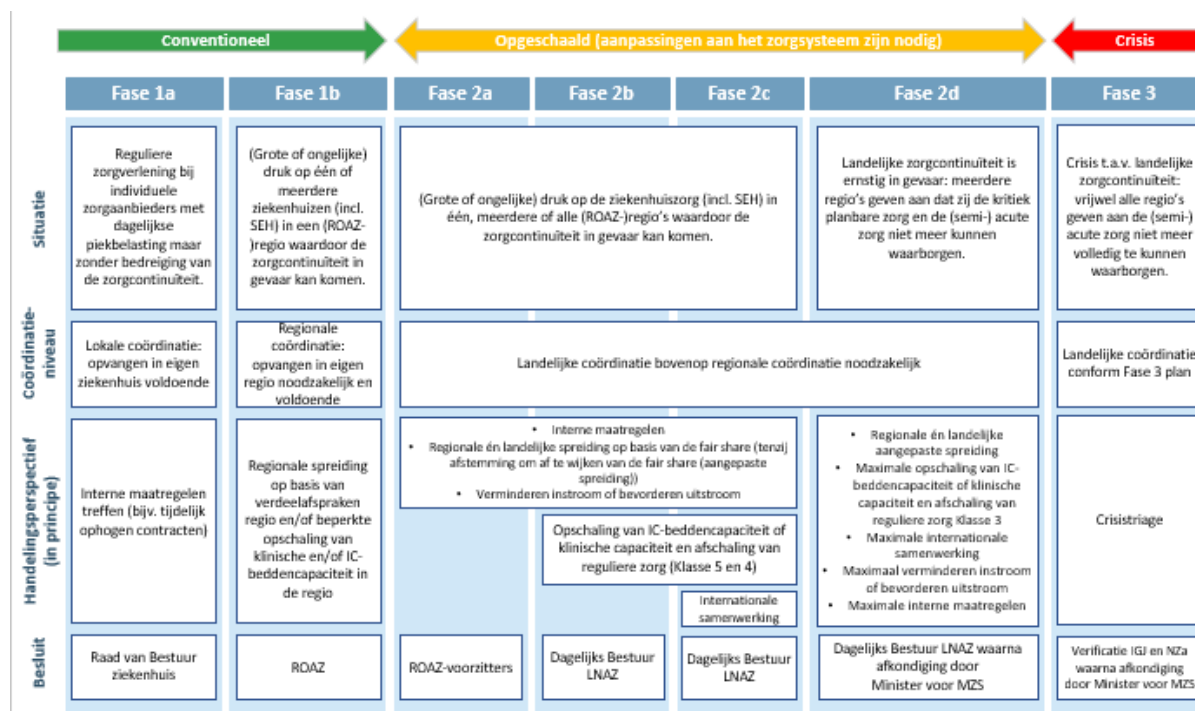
Conventioneel

Opgeschaald (aanpassingen aan het zorgsysteem zijn nodig)

Crisis

| | Fase 1a | Fase 1b | Fase 2a | Fase 2b | Fase 2c | Fase 2d | Fase 3 |
|---|---|---|---|---|---|---|---|
| Situatie | Reguliere zorgverlening bij individuele zorgaanbieders met dagelijkse piekbelasting maar zonder bedreiging van de zorgcontinuïteit. | (Grote of ongelijke) druk op één of meerdere ziekenhuizen (incl. SEH) in een (ROAZ-)regio waardoor de zorgcontinuïteit in gevaar kan komen. | (Grote of ongelijke) druk op de ziekenhuiszorg (incl. SEH) in één, meerdere of alle (ROAZ-)regio's waardoor de zorgcontinuïteit in gevaar kan komen. | | | Landelijke zorgcontinuïteit is ernstig in gevaar: meerdere regio's geven aan dat zij de kritiek planbare zorg en de (semi-) acute zorg niet meer kunnen waarborgen. | Crisis t.a.v. landelijke zorgcontinuïteit: vrijwel alle regio's geven aan de (semi-) acute zorg niet meer volledig te kunnen waarborgen. |
| Coördinatie-niveau | Lokale coördinatie: opvangen in eigen ziekenhuis voldoende | Regionale coördinatie: opvangen in eigen regio noodzakelijk en voldoende | Landelijke coördinatie bovenop regionale coördinatie noodzakelijk | | | | Landelijke coördinatie conform Fase 3 plan |
| Handelingsperspectief (in principe) | Interne maatregelen treffen (bijv. tijdelijk ophogen contracten) | Regionale spreiding op basis van verdeelafspraken regio en/of beperkte opschaling van klinische en/of IC-beddencapaciteit in de regio | • Interne maatregelen • Regionale én landelijke spreiding op basis van de fair share (tenzij afstemming om af te wijken van de fair share (aangepaste spreiding)) • Verminderen instroom of bevorderen uitstroom | Opschaling van IC-beddencapaciteit of klinische capaciteit en afschaling van reguliere zorg (Klasse 5 en 4) | Internationale samenwerking | • Regionale én landelijke aangepaste spreiding • Maximale opschaling van IC-beddencapaciteit of klinische capaciteit en afschaling van reguliere zorg Klasse 3 • Maximale internationale samenwerking • Maximaal verminderen instroom of bevorderen uitstroom • Maximale interne maatregelen | Crisistriage |
| Besluit | Raad van Bestuur ziekenhuis | ROAZ | ROAZ-voorzitters | Dagelijks Bestuur LNAZ | Dagelijks Bestuur LNAZ | Dagelijks Bestuur LNAZ waarna afkondiging door Minister voor MZS | Verificatie IGJ en NZa waarna afkondiging door Minister voor MZS |